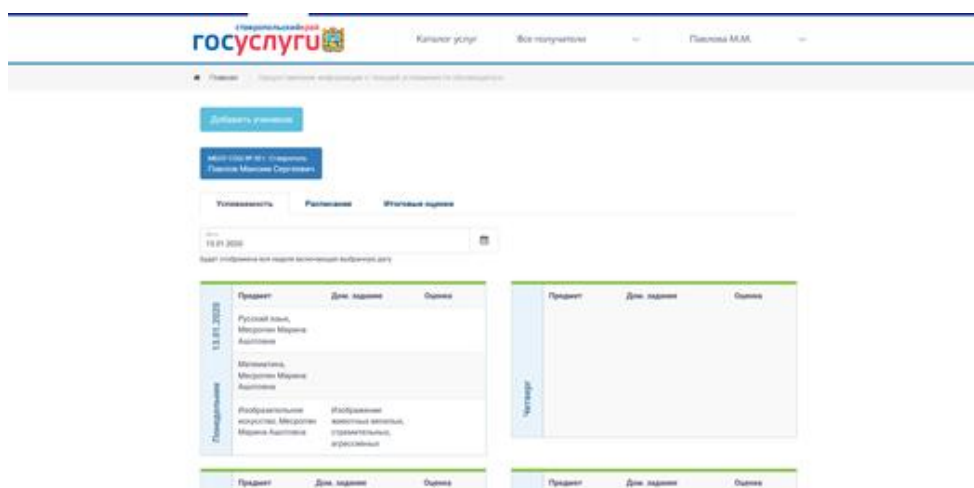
Ставропольский край
госуслуги

Каталог услуг

Все получатели

Павлова М.М.

Главная / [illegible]

Добавить ученика

МБОУ СОШ № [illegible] Ставрополь
Павлов Максим Сергеевич

Успеваемость

Расписание

Итоговые оценки

Дата
13.01.2020

Будет отображена вся неделя включающая выбранную дату

| | Предмет | Дом. задание | Оценка |
|---|---|---|---|
| Понедельник 13.01.2020 | Русский язык, Месропян Марина Ашотовна | | |
| | Математика, Месропян Марина Ашотовна | | |
| | Изобразительное искусство, Месропян Марина Ашотовна | Изображение животных веселых, стремительных, агрессивных | |

| | Предмет | Дом. задание | Оценка |
|---|---|---|---|
| Четверг | | | |

| Предмет | Дом. задание | Оценка |
|---|---|---|

| Предмет | Дом. задание | Оценка |
|---|---|---|